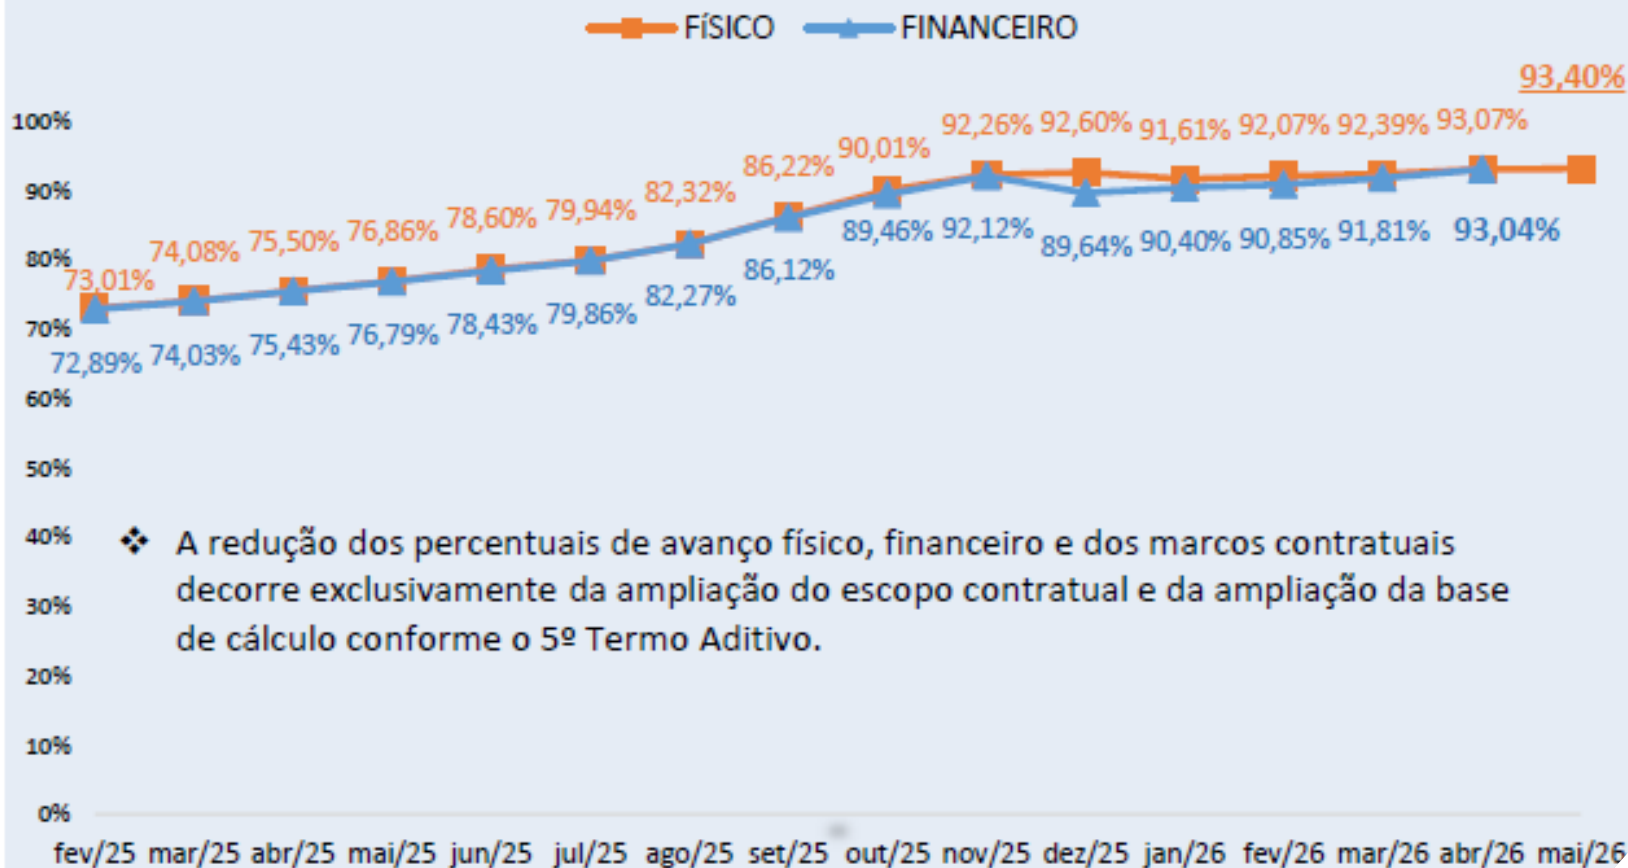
FÍSICO FINANCEIRO

93,40%

100%
90%
80%
70%
60%
50%
40%
30%
20%
10%
0%

73,01% 74,08% 75,50% 76,86% 78,60% 79,94% 82,32% 86,22% 90,01% 92,26% 92,60% 91,61% 92,07% 92,39% 93,07%

72,89% 74,03% 75,43% 76,79% 78,43% 79,86% 82,27% 86,12% 89,46% 92,12% 89,64% 90,40% 90,85% 91,81% 93,04%

❖ A redução dos percentuais de avanço físico, financeiro e dos marcos contratuais decorre exclusivamente da ampliação do escopo contratual e da ampliação da base de cálculo conforme o 5º Termo Aditivo.

fev/25 mar/25 abr/25 mai/25 jun/25 jul/25 ago/25 set/25 out/25 nov/25 dez/25 jan/26 fev/26 mar/26 abr/26 mai/26